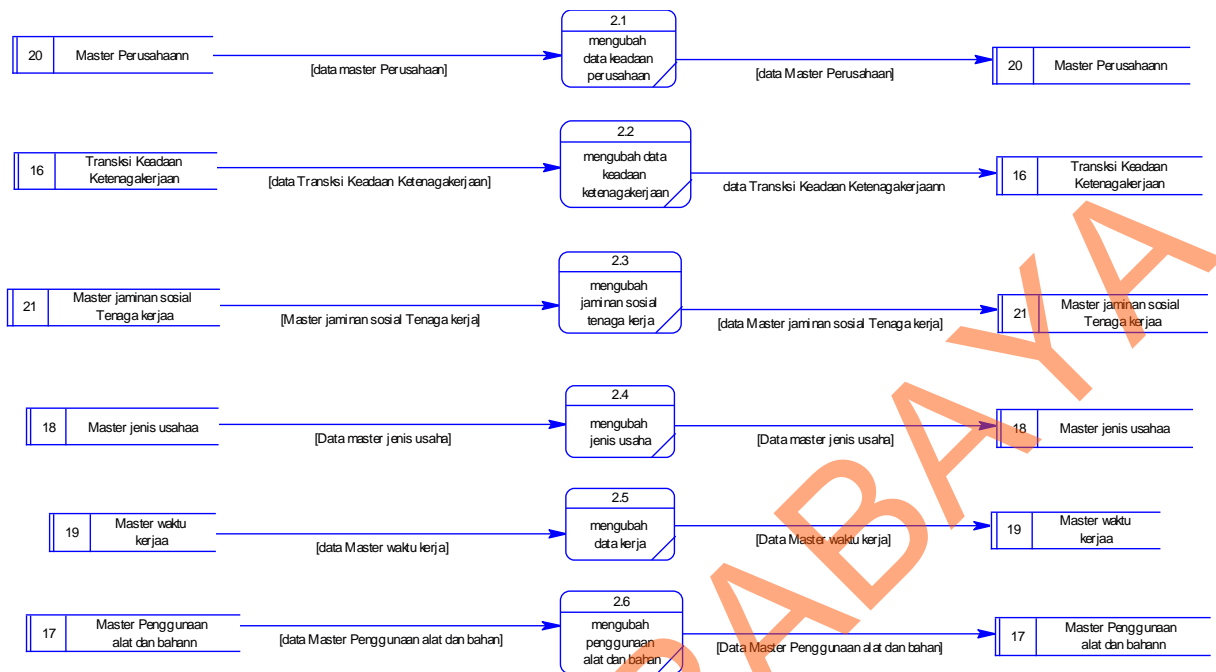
20 Master Perusahaann

[data master Perusahaan]

2.1
mengubah data keadaan perusahaan

[data Master Perusahaan]

20 Master Perusahaann

16 Transksi Keadaan Ketenagakerjaan

[data Transksi Keadaan Ketenagakerjaan]

2.2
mengubah data keadaan ketenagakerjaan

data Transksi Keadaan Ketenagakerjaann

16 Transksi Keadaan Ketenagakerjaan

21 Master jaminan sosial Tenaga kerjaa

[Master jaminan sosial Tenaga kerja]

2.3
mengubah jaminan sosial tenaga kerja

[data Master jaminan sosial Tenaga kerja]

21 Master jaminan sosial Tenaga kerjaa

18 Master jenis usahaa

[Data master jenis usaha]

2.4
mengubah jenis usaha

[Data master jenis usaha]

18 Master jenis usahaa

19 Master waktu kerjaa

[data Master waktu kerja]

2.5
mengubah data kerja

[Data Master waktu kerja]

19 Master waktu kerjaa

17 Master Penggunaan alat dan bahann

[data Master Penggunaan alat dan bahan]

2.6
mengubah penggunaan alat dan bahan

[Data Master Penggunaan alat dan bahan]

17 Master Penggunaan alat dan bahann

SURABAYA